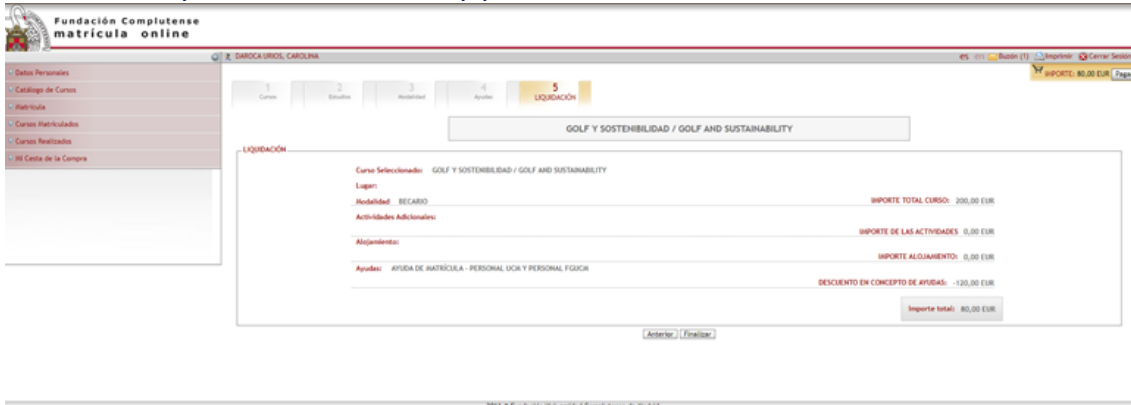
Fundación Complutense
matrícula online

DAROCA URIOS, CAROLINA

es en Buzón (1) Imprimir Cerrar Sesión

IMPORTE: 80,00 EUR Pagar

Datos Personales
Catálogo de Cursos
Matrícula
Cursos Matriculados
Cursos Realizados
Mi Cesta de la Compra

1 Cursos
2 Estudios
3 Modalidad
4 Ayudas
5 LIQUIDACIÓN

GOLF Y SOSTENIBILIDAD / GOLF AND SUSTAINABILITY

LIQUIDACIÓN

Curso Seleccionado: GOLF Y SOSTENIBILIDAD / GOLF AND SUSTAINABILITY

Lugar:

Modalidad: BECARIO

IMPORTE TOTAL CURSO: 200,00 EUR

Actividades Adicionales:

IMPORTE DE LAS ACTIVIDADES 0,00 EUR

Alojamiento:

IMPORTE ALOJAMIENTO: 0,00 EUR

Ayudas: AYUDA DE MATRÍCULA - PERSONAL UCM Y PERSONAL FGUCM

DESCUENTO EN CONCEPTO DE AYUDAS: -120,00 EUR

Importe total: 80,00 EUR

Anterior Finalizar

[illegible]